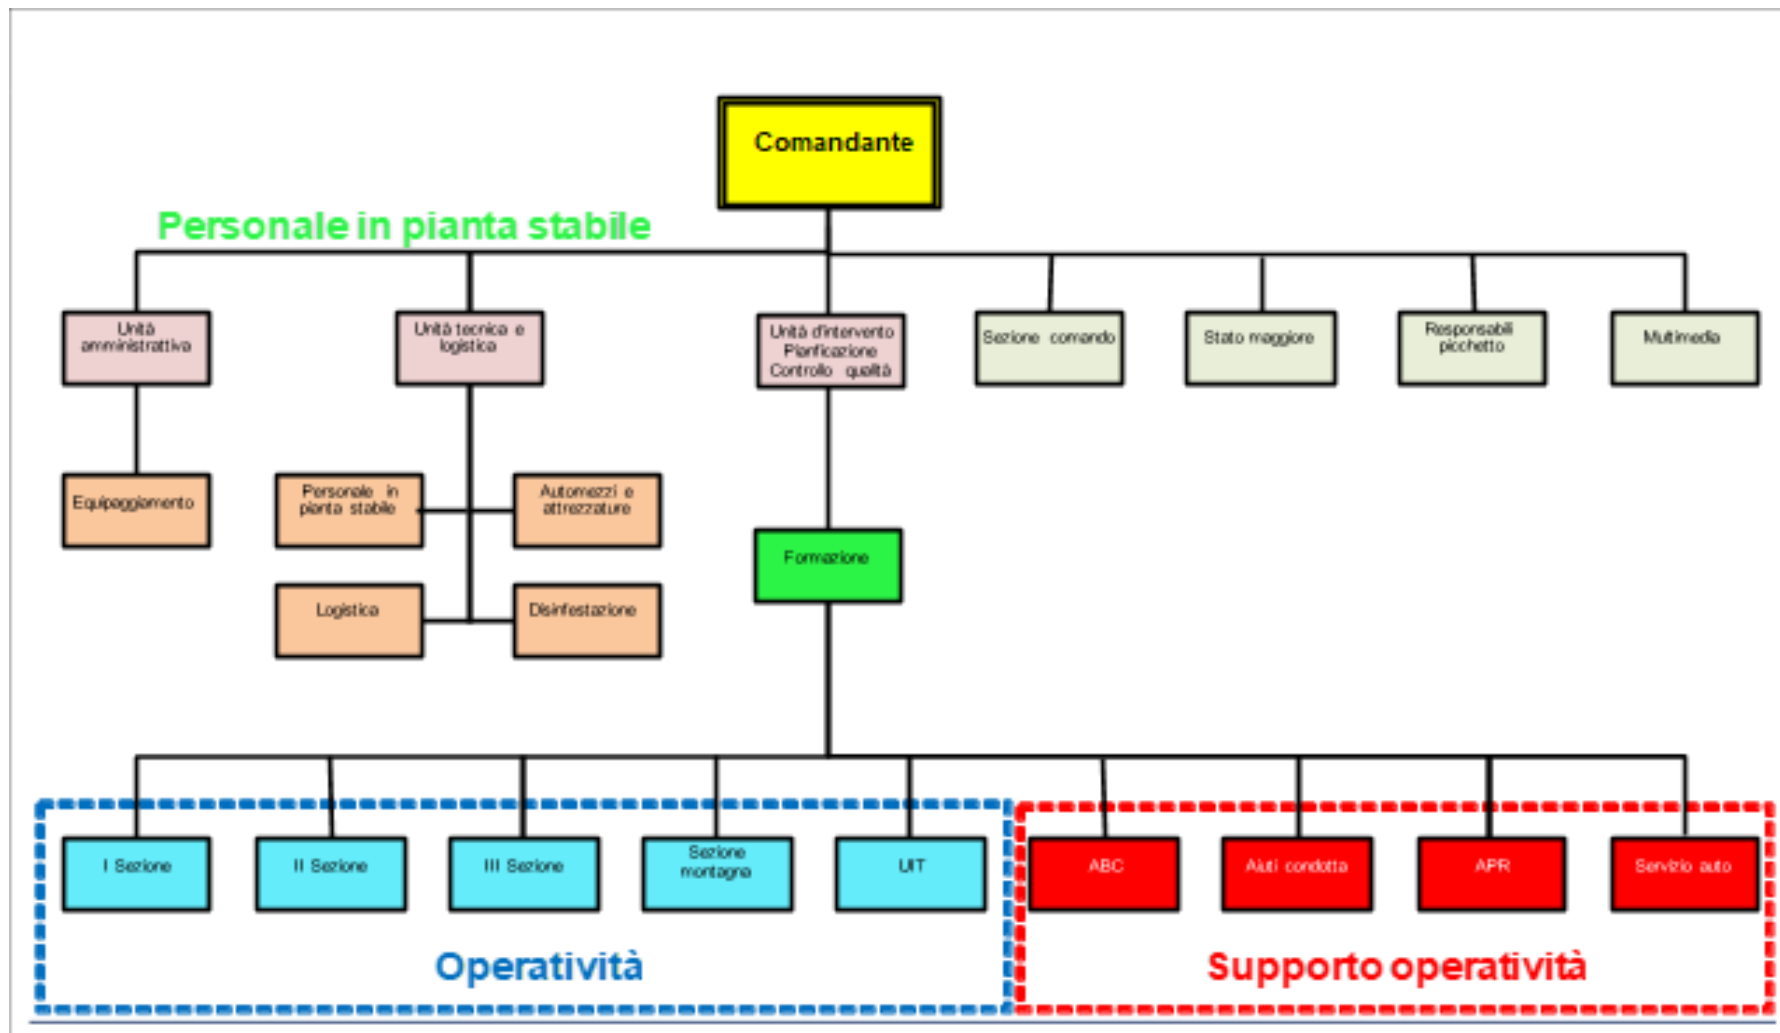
Comandante

Personale in pianta stabile

Unità amministrativa

Unità tecnica e logistica

Unità d'intervento Pianficazione Controllo qualità

Sezione comando

Stato maggiore

Responsabili picchetto

Multimedia

Equipaggiamento

Personale in pianta stabile

Automezzi e attrezzature

Logistica

Disinfestazione

Formazione

I Sezione

II Sezione

III Sezione

Sezione montagna

UIT

ABC

Aiuti condotta

APR

Servizio auto

Operatività

Supporto operatività